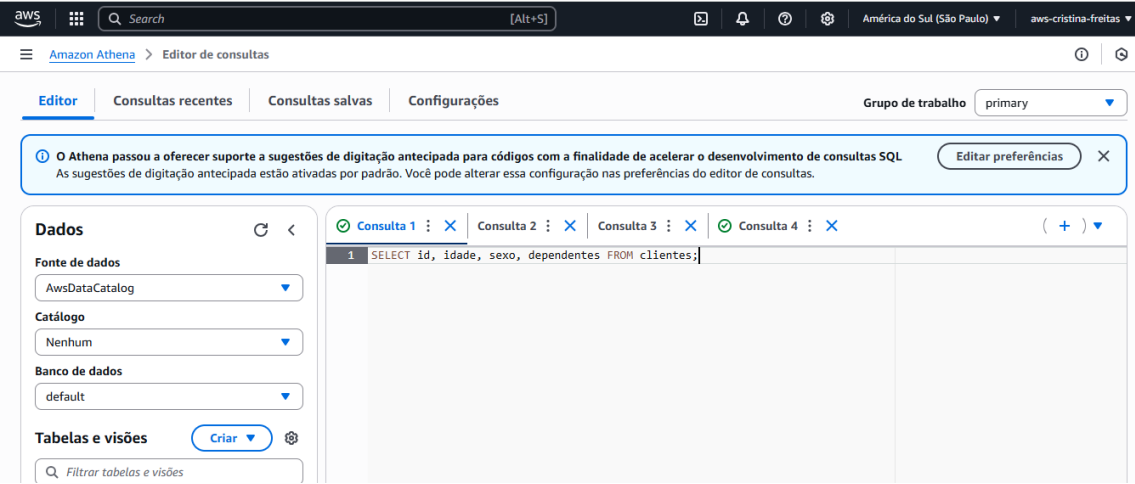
aws
Search
[Alt+S]
América do Sul (São Paulo) ▼
aws-cristina-freitas ▼

Amazon Athena > Editor de consultas

Editor
Consultas recentes
Consultas salvas
Configurações
Grupo de trabalho
primary

O Athena passou a oferecer suporte a sugestões de digitação antecipada para códigos com a finalidade de acelerar o desenvolvimento de consultas SQL
As sugestões de digitação antecipada estão ativadas por padrão. Você pode alterar essa configuração nas preferências do editor de consultas.
Editar preferências

Dados
Fonte de dados
AwsDataCatalog
Catálogo
Nenhum
Banco de dados
default
Tabelas e visões
Criar
Filtrar tabelas e visões

Consulta 1
Consulta 2
Consulta 3
Consulta 4

1 SELECT id, idade, sexo, dependentes FROM clientes;